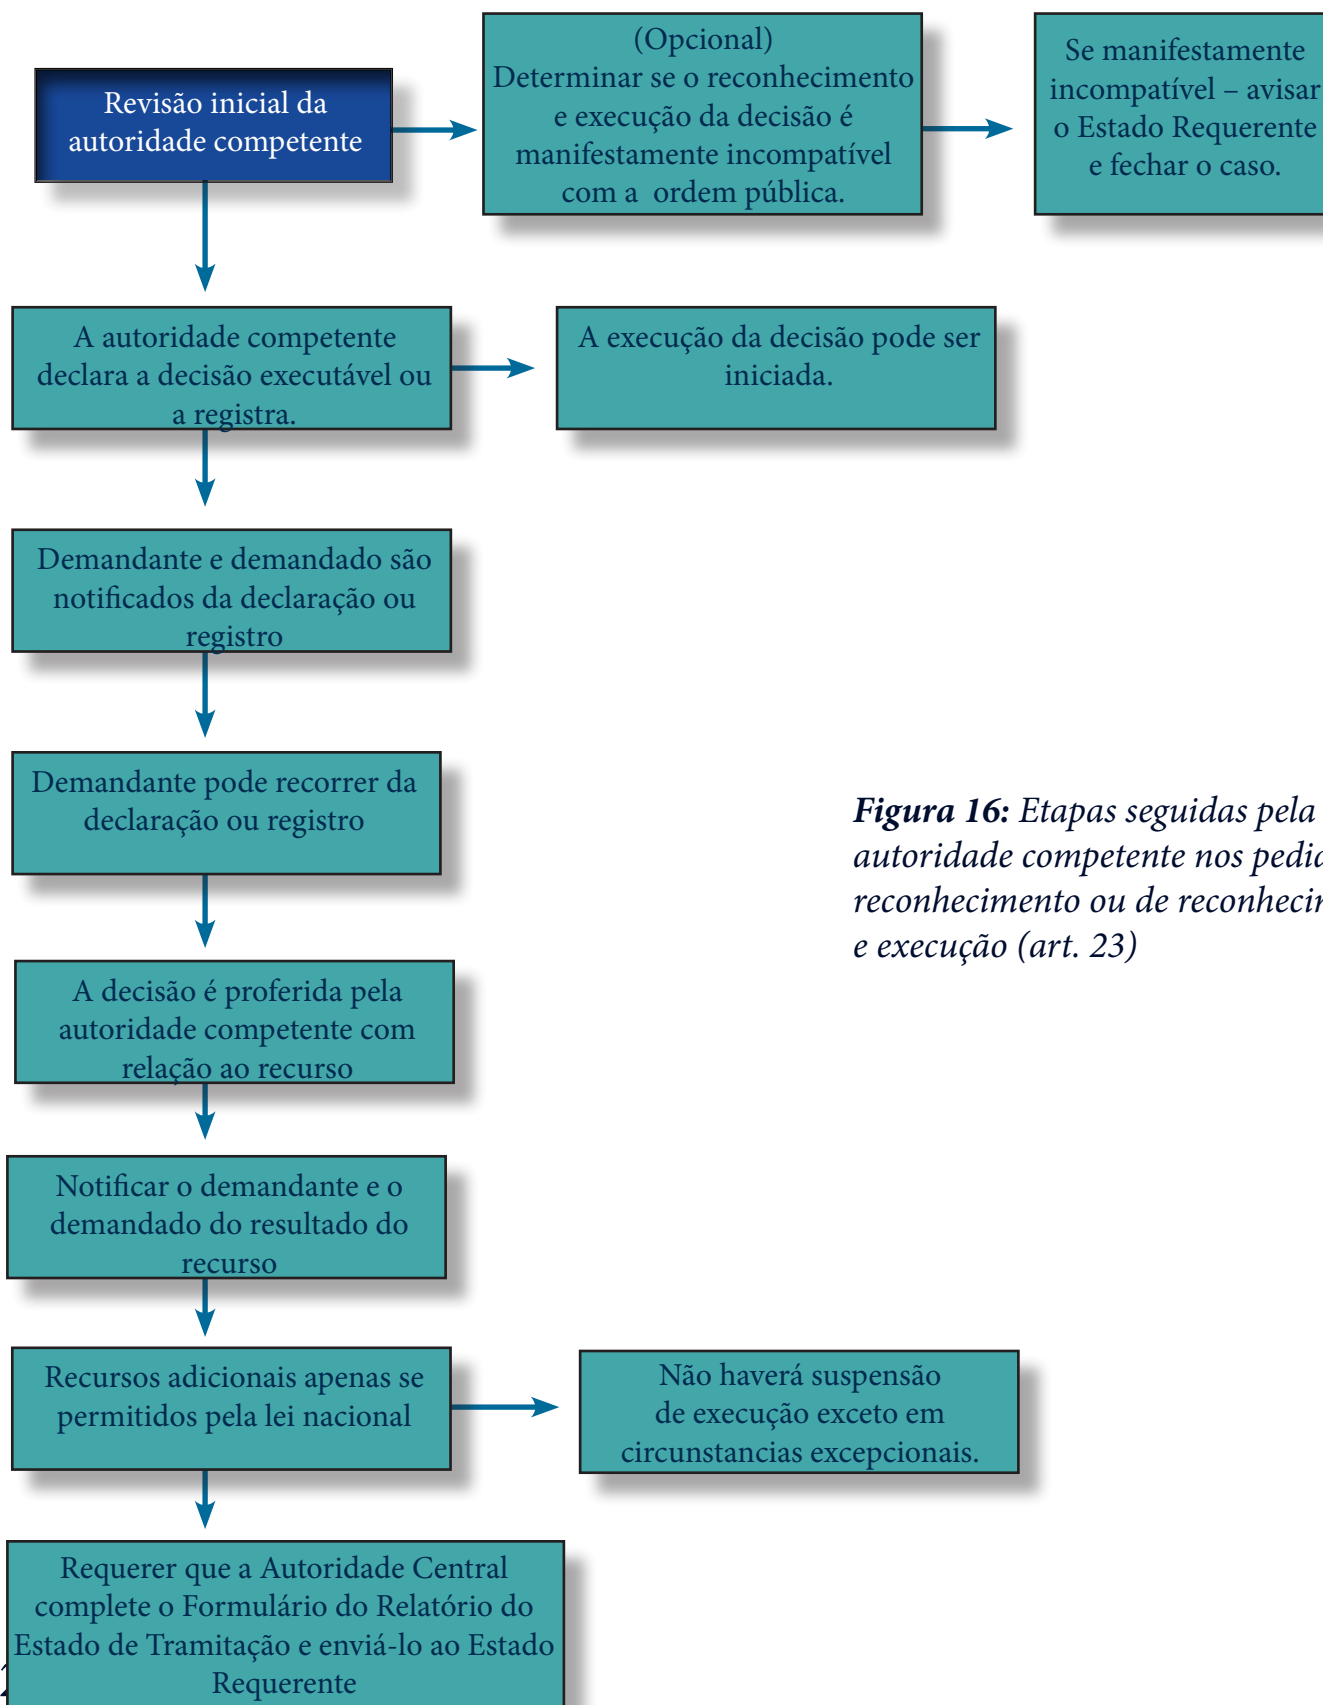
Revisão inicial da autoridade competente

(Opcional)
Determinar se o reconhecimento e execução da decisão é manifestamente incompatível com a ordem pública.

Se manifestamente incompatível – avisar o Estado Requerente e fechar o caso.

A autoridade competente declara a decisão executável ou a registra.

A execução da decisão pode ser iniciada.

Demandante e demandado são notificados da declaração ou registro

Demandante pode recorrer da declaração ou registro

***Figura 16:*** *Etapas seguidas pela autoridade competente nos pedi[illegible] reconhecimento ou de reconheci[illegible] e execução (art. 23)*

A decisão é proferida pela autoridade competente com relação ao recurso

Notificar o demandante e o demandado do resultado do recurso

Recursos adicionais apenas se permitidos pela lei nacional

Não haverá suspensão de execução exceto em circunstancias excepcionais.

Requerer que a Autoridade Central complete o Formulário do Relatório do Estado de Tramitação e enviá-lo ao Estado Requerente

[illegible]